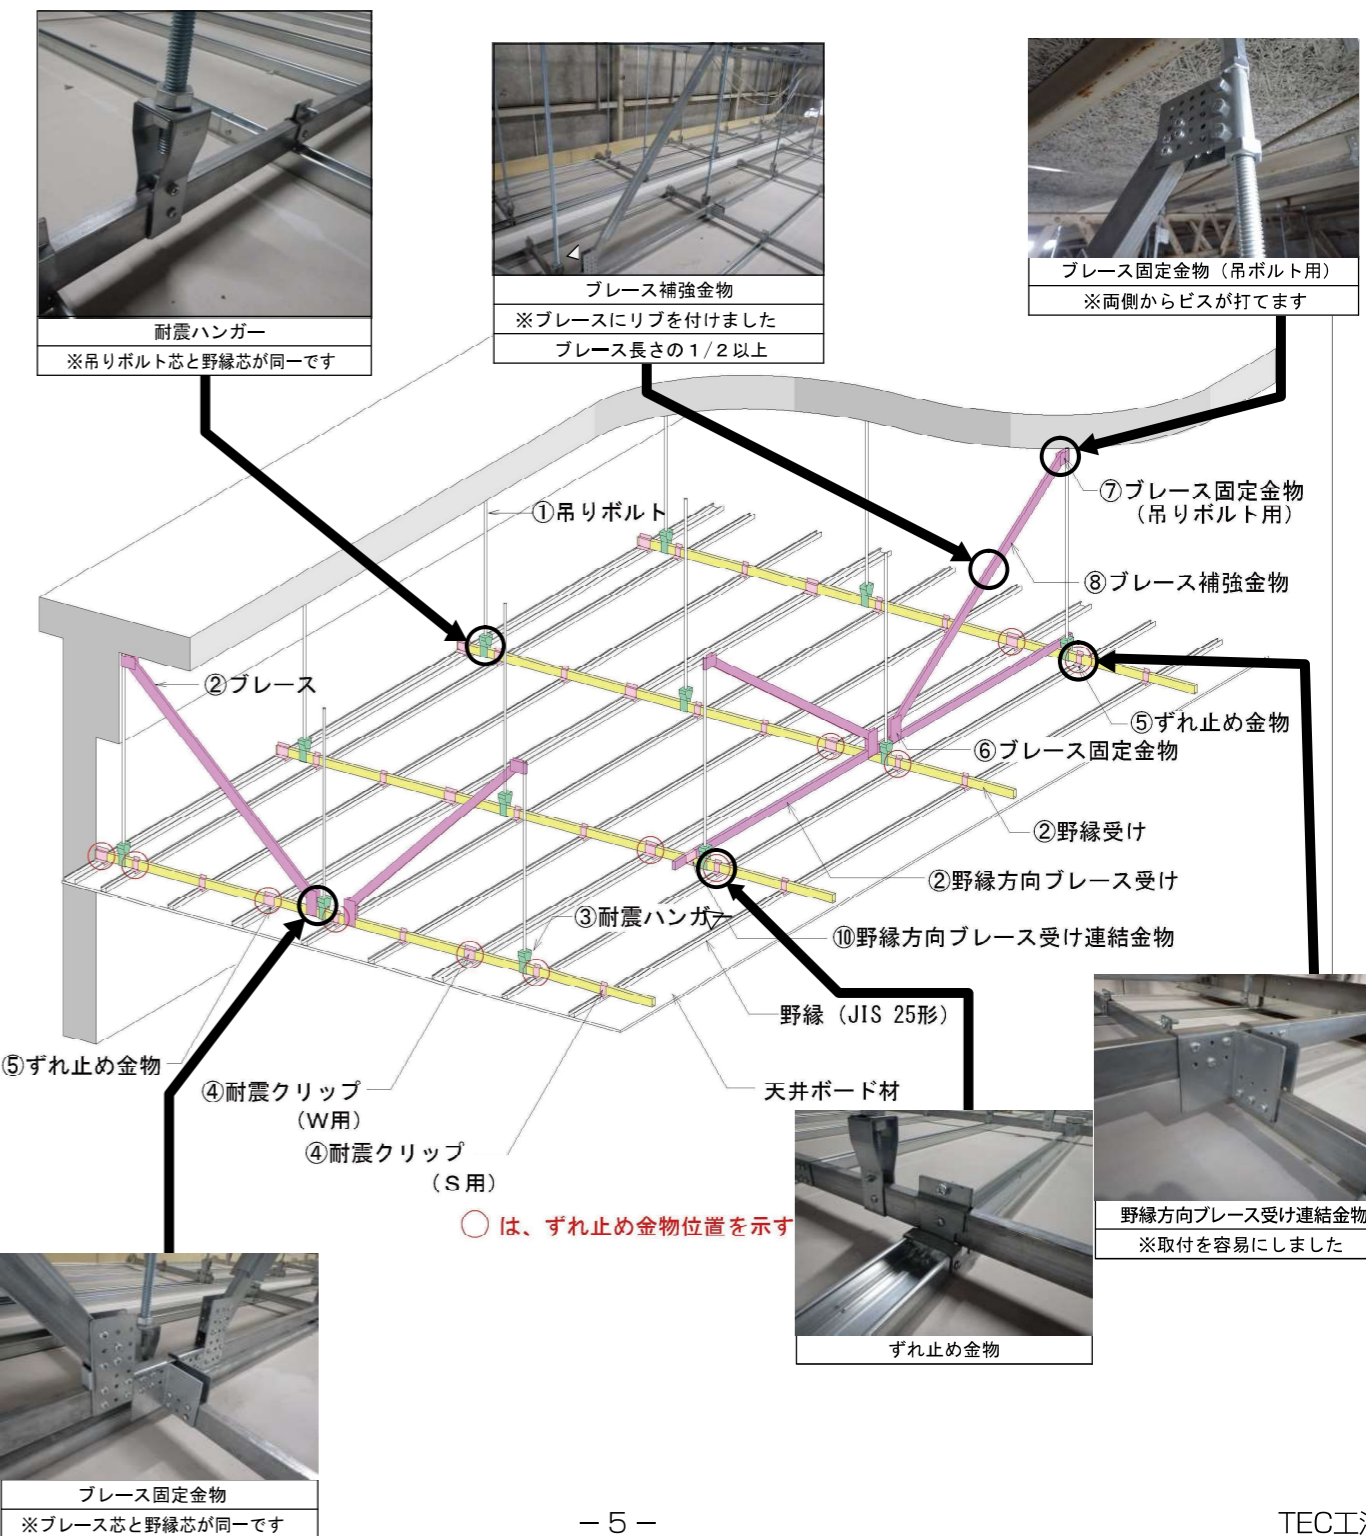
耐震ハンガー
※吊りボルト芯と野縁芯が同一です

ブレース補強金物
※ブレースにリブを付けました
ブレース長さの1/2以上

ブレース固定金物（吊ボルト用）
※両側からビスが打てます

①吊りボルト

⑦ブレース固定金物
（吊りボルト用）

⑧ブレース補強金物

②ブレース

⑤ずれ止め金物

⑥ブレース固定金物

②野縁受け

②野縁方向ブレース受け

③耐震ハンガー

⑩野縁方向ブレース受け連結金物

野縁（JIS 25形）

⑤ずれ止め金物

④耐震クリップ
（W用）

天井ボード材

④耐震クリップ
（S用）

○ は、ずれ止め金物位置を示す

野縁方向ブレース受け連結金物
※取付を容易にしました

ずれ止め金物

ブレース固定金物
※ブレース芯と野縁芯が同一です

－5－

TEC工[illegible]